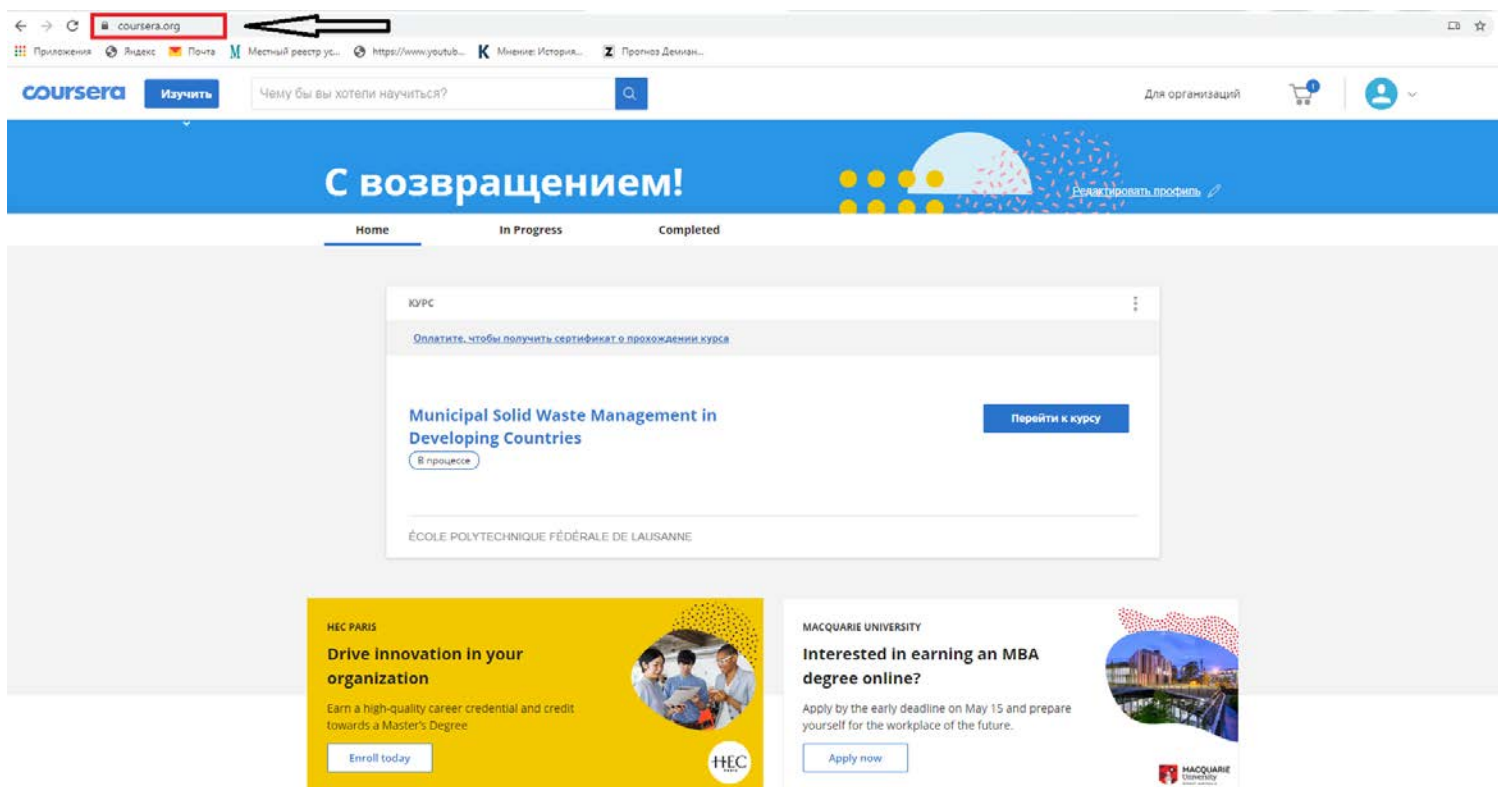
coursera.org

Приложения Яндекс Почта Местный реестр ус... https://www.youtub... Мнение: История... Прогноз Демиан...

coursera Изучить Чему бы вы хотели научиться?

Для организаций

С возвращением!

Редактировать профиль

Home In Progress Completed

КУРС

Оплатите, чтобы получить сертификат о прохождении курса

Municipal Solid Waste Management in Developing Countries

В процессе

Перейти к курсу

ÉCOLE POLYTECHNIQUE FÉDÉRALE DE LAUSANNE

HEC PARIS

Drive innovation in your organization

Earn a high-quality career credential and credit towards a Master's Degree

Enroll today

HEC

MACQUARIE UNIVERSITY

Interested in earning an MBA degree online?

Apply by the early deadline on May 15 and prepare yourself for the workplace of the future.

Apply now

MACQUARIE University